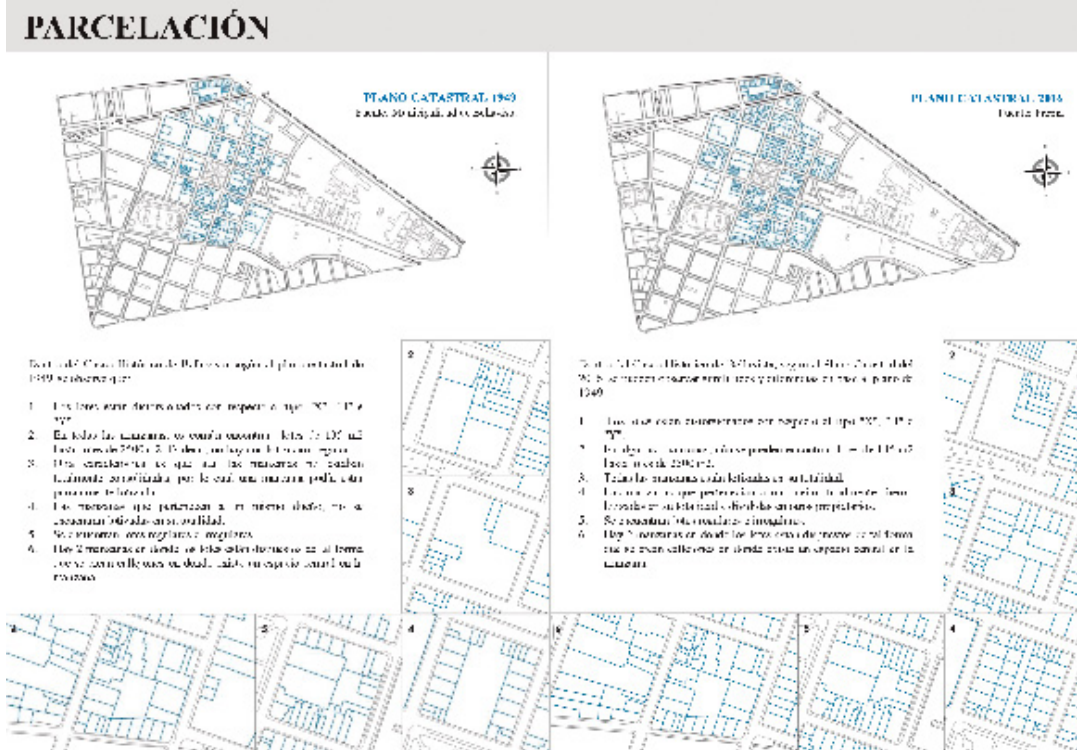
PARCELACIÓN

PLANO CATASTRAL 1949
Fuente: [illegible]

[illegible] 1949 se observa que:

1. Los lotes están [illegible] "T", "L" e "I".
2. En todas las manzanas se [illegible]
3. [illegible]
4. Las manzanas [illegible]
5. Se encuentran lotes regulares e irregulares.
6. Hay 2 manzanas en donde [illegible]

2

3

2

3

4

PLANO CATASTRAL 2016
Fuente: Propia

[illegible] 2016 se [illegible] 1949.

1. Los lotes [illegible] "T", "L" e "I".
2. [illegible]
3. Todas las manzanas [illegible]
4. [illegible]
5. Se encuentran lotes regulares e irregulares.
6. Hay 3 manzanas en donde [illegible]

2

3

2

3

4